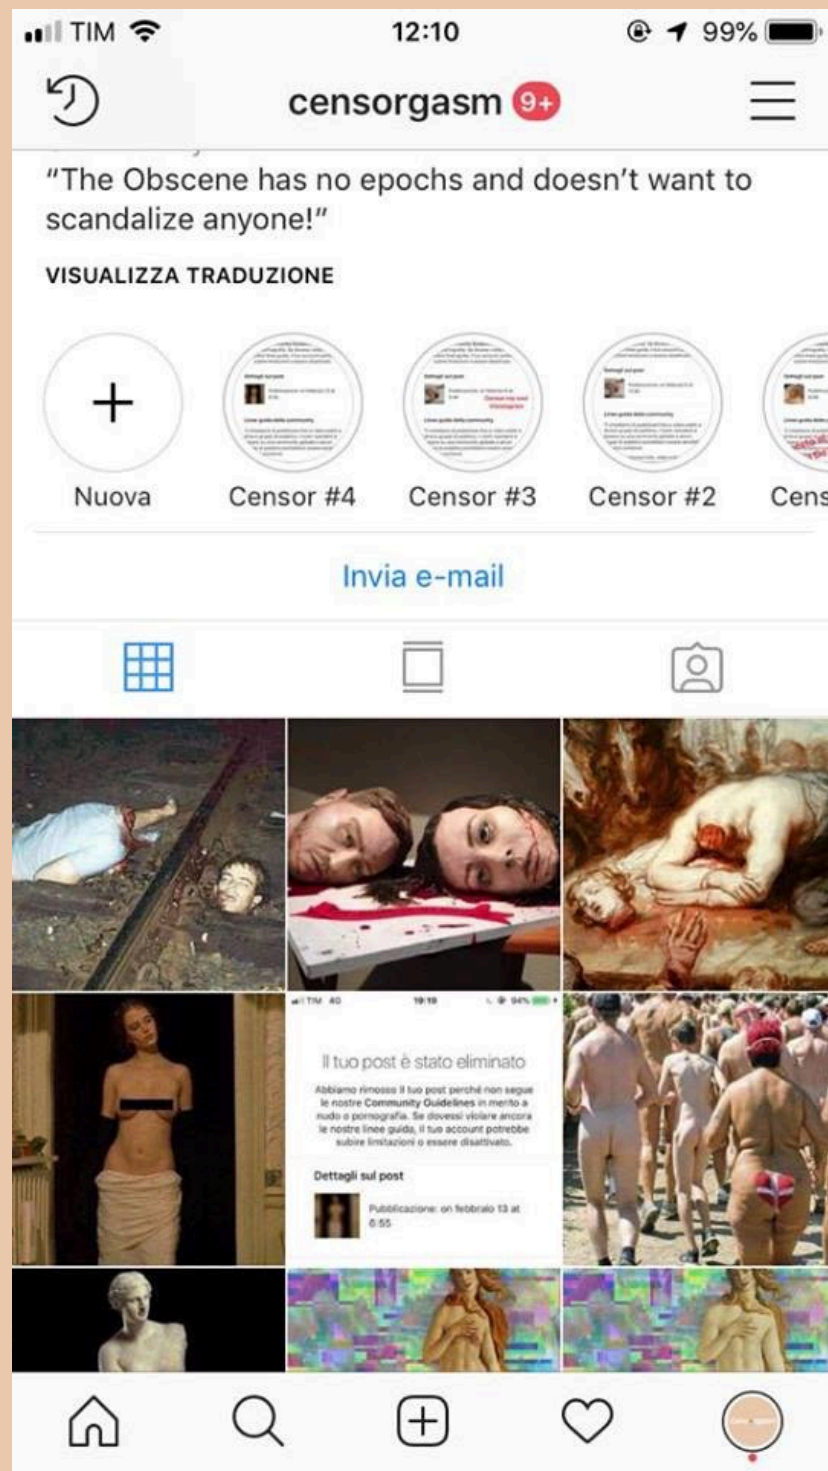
TIM 12:10 99%

censorgasm 9+

"The Obscene has no epochs and doesn't want to scandalize anyone!"

VISUALIZZA TRADUZIONE

Nuova Censor #4 Censor #3 Censor #2 Cens

Invia e-mail

TIM 4G 19:19 94%

Il tuo post è stato eliminato

Abbiamo rimosso il tuo post perché non segue le nostre Community Guidelines in merito a nudo o pornografia. Se dovessi violare ancora le nostre linee guida, il tuo account potrebbe subire limitazioni o essere disattivato.

Dettagli sul post

Pubblicazione: on febbraio 13 at 6:55